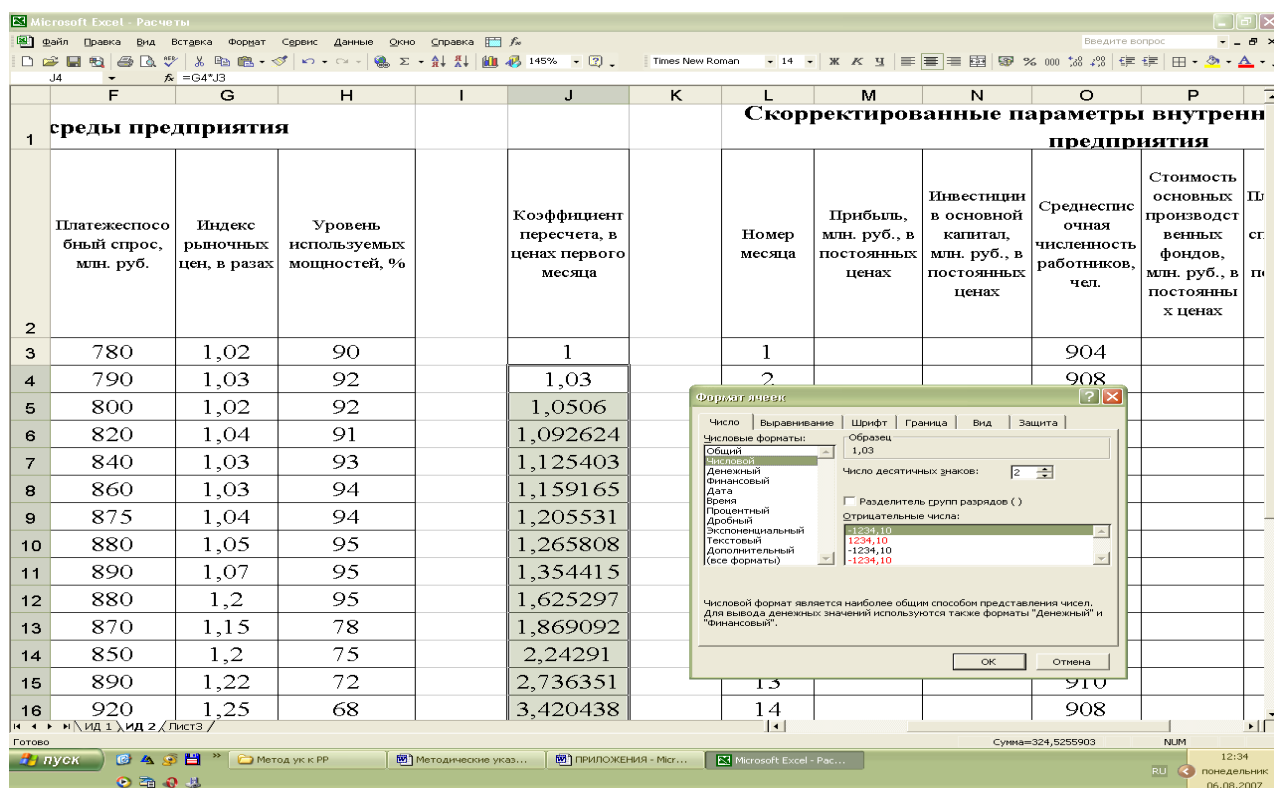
Microsoft Excel - Расчеты

Файл Правка Вид Вставка Формат Сервис Данные Окно Справка

Введите вопрос

145% Times New Roman 14

J4 $f_x$ =G4*J3

| | F | G | H | I | J | K | L | M | N | O | P |
|---|---|---|---|---|---|---|---|---|---|---|---|
| 1 | среды предприятия | | | | | | Скорректированные параметры внутренн предприятия | | | | |
| 2 | Платежеспособный спрос, млн. руб. | Индекс рыночных цен, в разах | Уровень используемых мощностей, % | | Коэффициент пересчета, в ценах первого месяца | | Номер месяца | Прибыль, млн. руб., в постоянных ценах | Инвестиции в основной капитал, млн. руб., в постоянных ценах | Среднесписочная численность работников, чел. | Стоимость основных производственных фондов, млн. руб., в постоянных ценах |
| 3 | 780 | 1,02 | 90 | | 1 | | 1 | | | 904 | |
| 4 | 790 | 1,03 | 92 | | 1,03 | | 2 | | | 908 | |
| 5 | 800 | 1,02 | 92 | | 1,0506 | | | | | | |
| 6 | 820 | 1,04 | 91 | | 1,092624 | | | | | | |
| 7 | 840 | 1,03 | 93 | | 1,125403 | | | | | | |
| 8 | 860 | 1,03 | 94 | | 1,159165 | | | | | | |
| 9 | 875 | 1,04 | 94 | | 1,205531 | | | | | | |
| 10 | 880 | 1,05 | 95 | | 1,265808 | | | | | | |
| 11 | 890 | 1,07 | 95 | | 1,354415 | | | | | | |
| 12 | 880 | 1,2 | 95 | | 1,625297 | | | | | | |
| 13 | 870 | 1,15 | 78 | | 1,869092 | | | | | | |
| 14 | 850 | 1,2 | 75 | | 2,24291 | | | | | | |
| 15 | 890 | 1,22 | 72 | | 2,736351 | | 13 | | | 910 | |
| 16 | 920 | 1,25 | 68 | | 3,420438 | | 14 | | | 908 | |

Формат ячеек

Число | Выравнивание | Шрифт | Граница | Вид | Защита

Числовые форматы:
Общий
Числовой
Денежный
Финансовый
Дата
Время
Процентный
Дробный
Экспоненциальный
Текстовый
Дополнительный
(все форматы)

Образец
1,03

Число десятичных знаков: 2

Разделитель групп разрядов ( )

Отрицательные числа:
-1234,10
1234,10
-1234,10
-1234,10

Числовой формат является наиболее общим способом представления чисел. Для вывода денежных значений используются также форматы "Денежный" и "Финансовый".

ОК Отмена

ИД 1 / ИД 2 / Лист3

Готово Сумма=324,5255903 NUM

пуск | Метод ук к РР | Методические указ... | ПРИЛОЖЕНИЯ - Micr... | Microsoft Excel - Рас...

RU 12:34 понедельник 06.08.2007